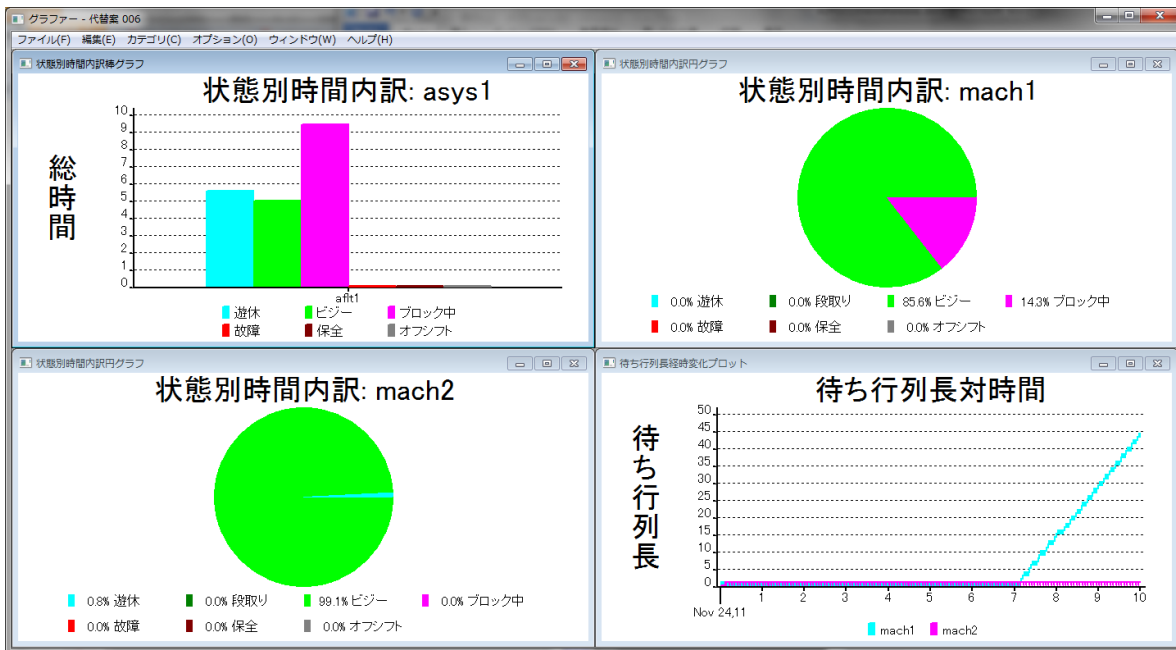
グラファー - 代替案 006

ファイル(F) 編集(E) カテゴリ(C) オプション(O) ウィンドウ(W) ヘルプ(H)

状態別時間内訳棒グラフ

状態別時間内訳: asys1

総時間

10
9
8
7
6
5
4
3
2
1
0

afit1

遊休 ビジー ブロック中
故障 保全 オフシフト

状態別時間内訳円グラフ

状態別時間内訳: mach1

0.0% 遊休 0.0% 段取り 85.6% ビジー 14.3% ブロック中
0.0% 故障 0.0% 保全 0.0% オフシフト

状態別時間内訳円グラフ

状態別時間内訳: mach2

0.8% 遊休 0.0% 段取り 99.1% ビジー 0.0% ブロック中
0.0% 故障 0.0% 保全 0.0% オフシフト

待ち行列長経時変化プロット

待ち行列長対時間

待ち行列長

50
45
40
35
30
25
20
15
10
5
0

1 2 3 4 5 6 7 8 9 10
Nov 24,11

mach1 mach2